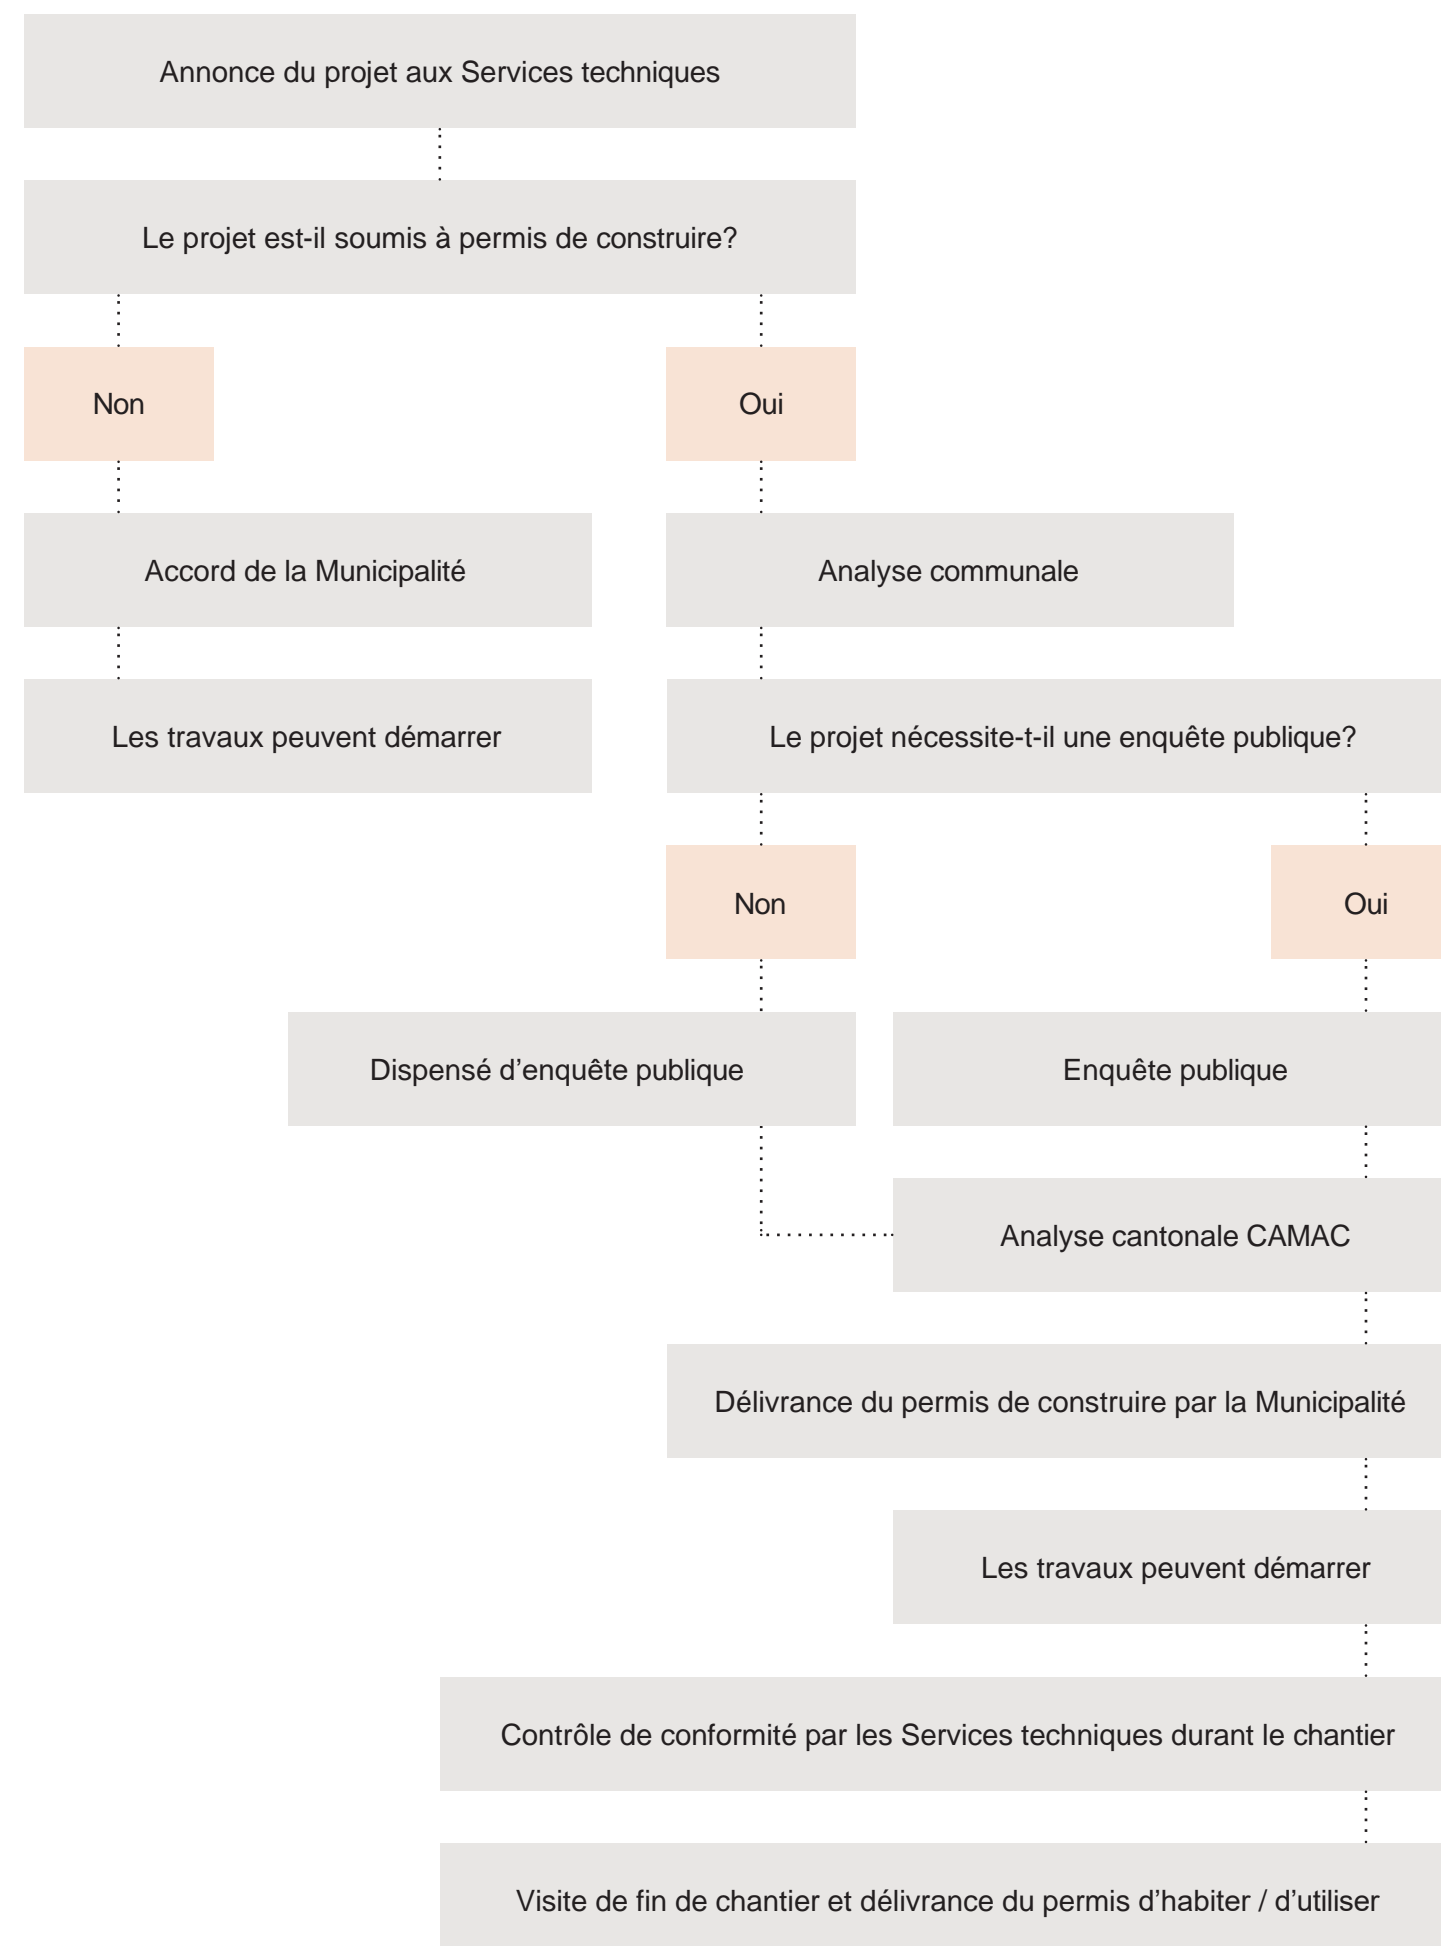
Annonce du projet aux Services techniques

Le projet est-il soumis à permis de construire?

Non

Oui

Accord de la Municipalité

Analyse communale

Les travaux peuvent démarrer

Le projet nécessite-t-il une enquête publique?

Non

Oui

Dispensé d’enquête publique

Enquête publique

Analyse cantonale CAMAC

Délivrance du permis de construire par la Municipalité

Les travaux peuvent démarrer

Contrôle de conformité par les Services techniques durant le chantier

Visite de fin de chantier et délivrance du permis d’habiter / d’utiliser